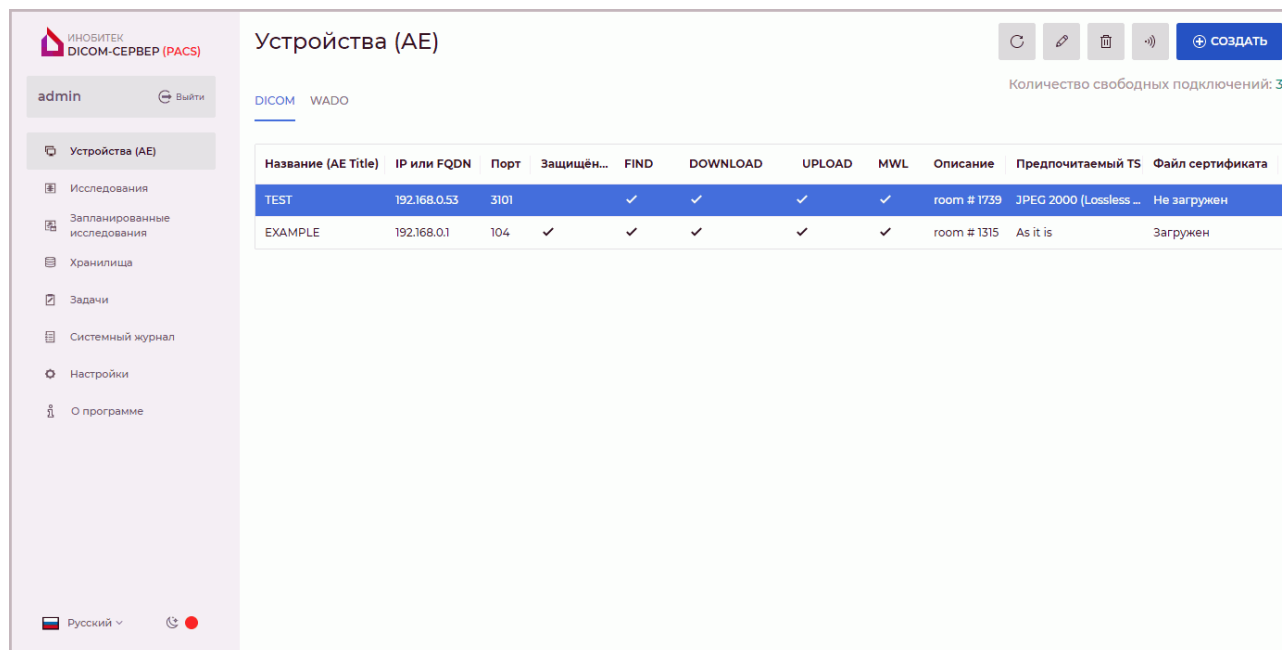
ИНОБИТЕК
DICOM-СЕРВЕР (PACS)

admin
Выйти

Устройства (AE)
Исследования
Запланированные исследования
Хранилища
Задачи
Системный журнал
Настройки
О программе

Русский

Устройства (AE)

СОЗДАТЬ

Количество свободных подключений: 3

DICOM WADO

| Название (AE Title) | IP или FQDN | Порт | Защищён... | FIND | DOWNLOAD | UPLOAD | MWL | Описание | Предпочитаемый TS | Файл сертификата |
|---|---|---|---|---|---|---|---|---|---|---|
| TEST | 192.168.0.53 | 3101 | | ✓ | ✓ | ✓ | ✓ | room # 1739 | JPEG 2000 (Lossless ... | Не загружен |
| EXAMPLE | 192.168.0.1 | 104 | ✓ | ✓ | ✓ | ✓ | ✓ | room # 1315 | As it is | Загружен |